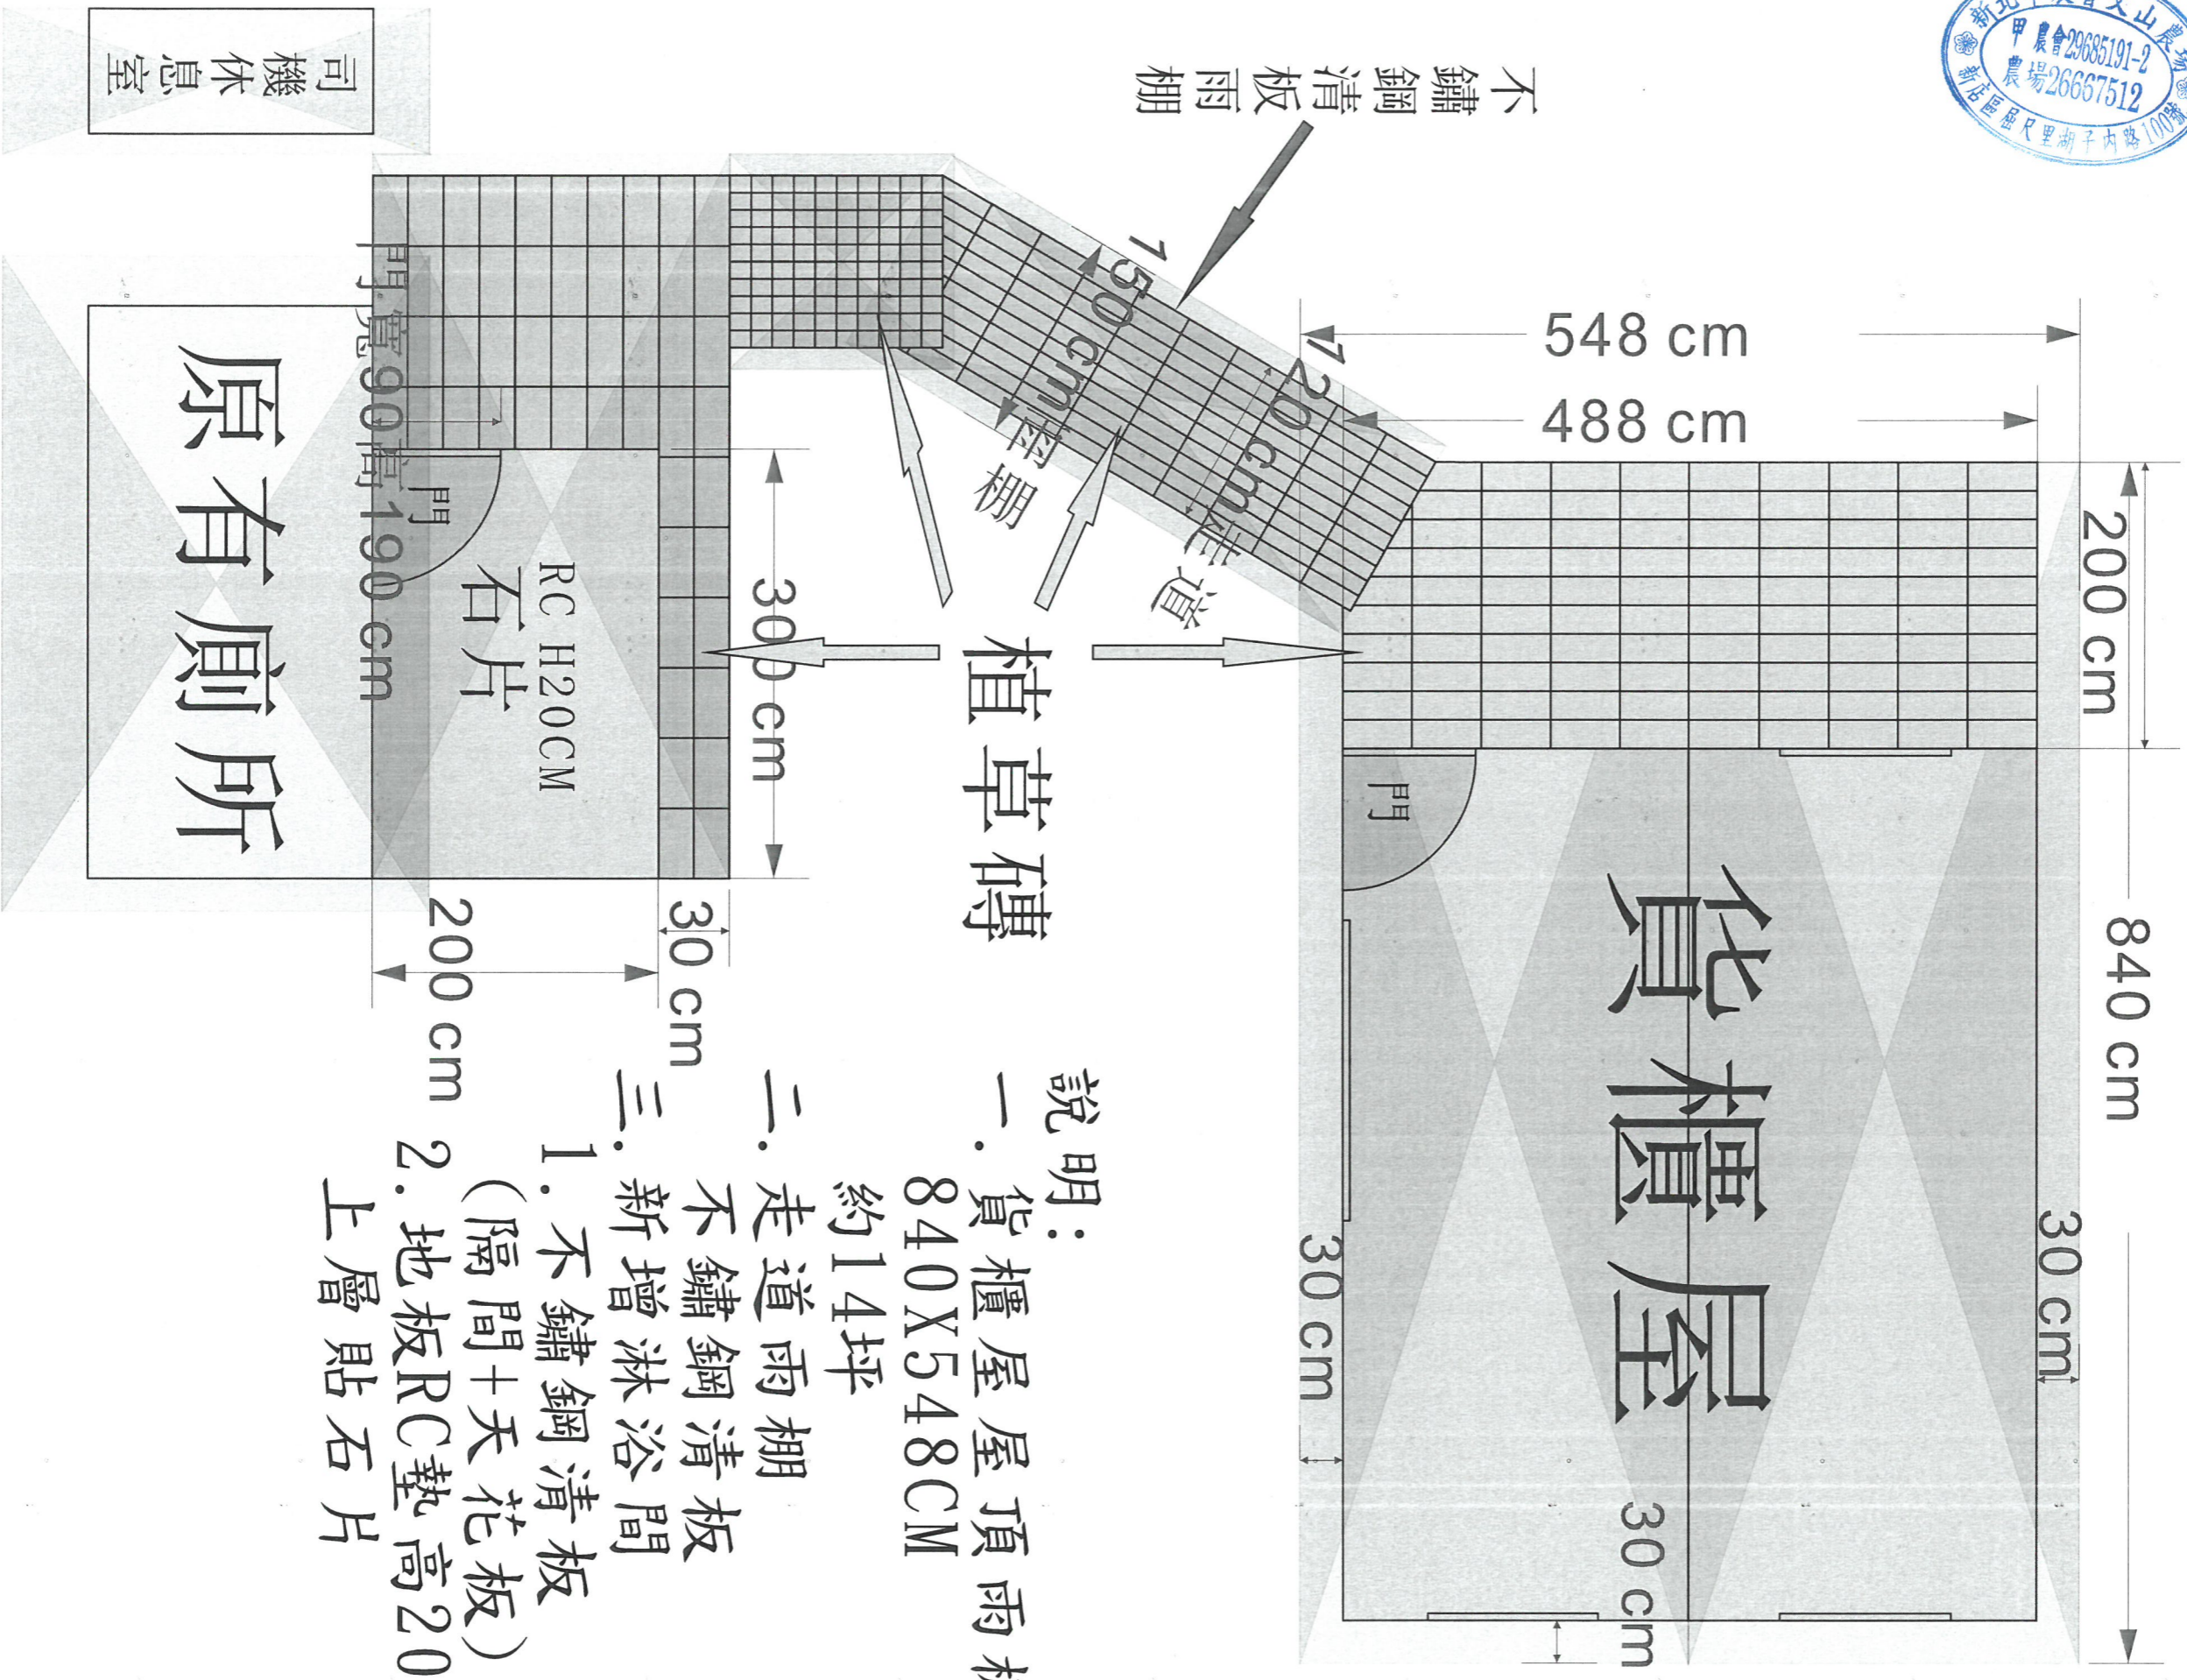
司機休息室

不鏽鋼清板雨棚

新北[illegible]大山農場
甲農會29685191-2
農場26667512
新店區屈尺里湖子內路100號

原有廁所

門寬90高190 cm

門

RC H20CM
石片

300 cm

150 cm雨棚

120 cm走道

植草磚

548 cm

488 cm

200 cm

門

貨櫃屋

840 cm

30 cm

30 cm

30 cm

200 cm

30 cm

說明:
一. 貨櫃屋屋頂雨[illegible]
840X548CM
約14坪
二. 走道雨棚
不鏽鋼清板
三. 新增淋浴間
1. 不鏽鋼清板
(隔間+天花板)
2. 地板RC墊高20
上層貼石片